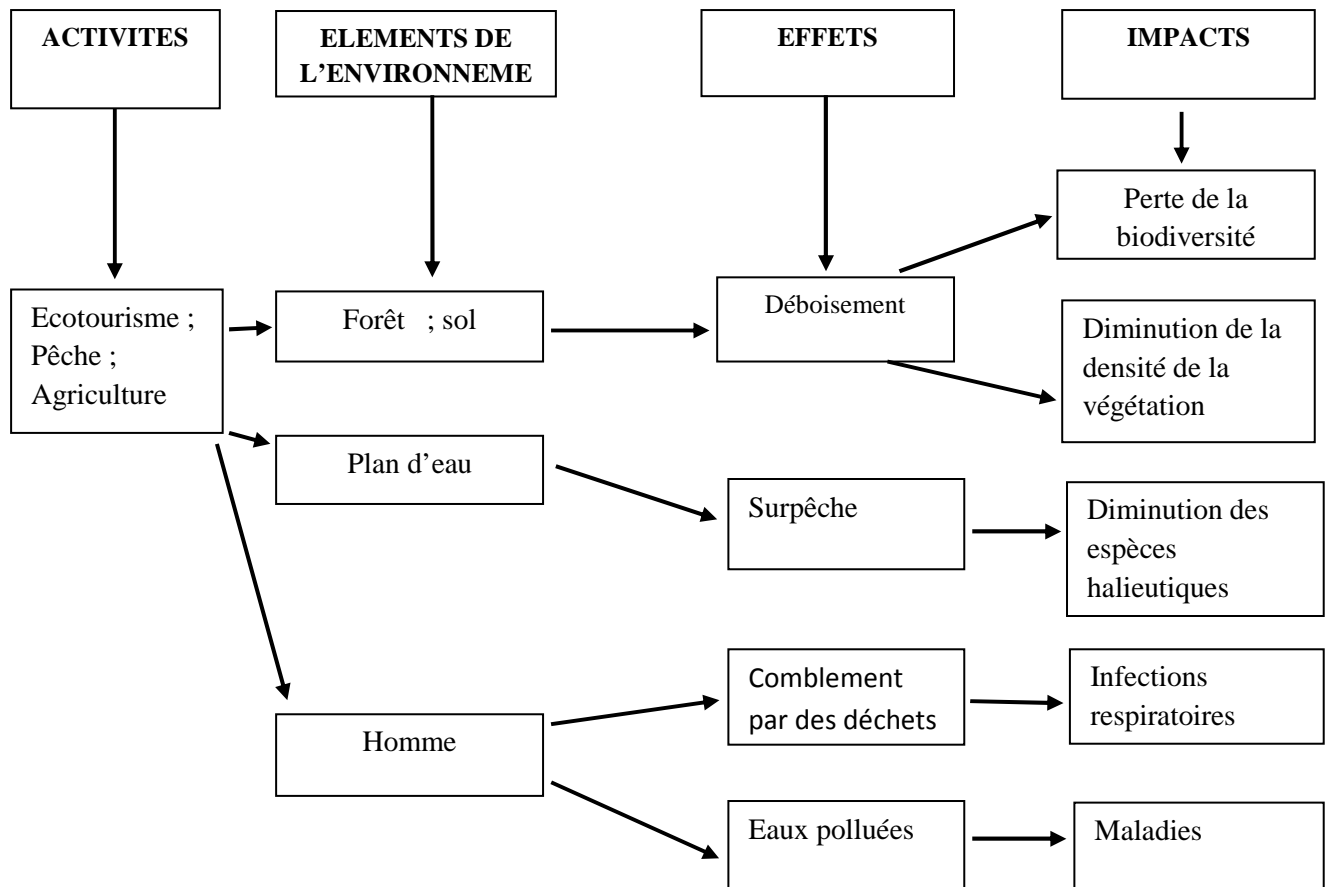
ACTIVITES

ELEMENTS DE L'ENVIRONNEME

EFFETS

IMPACTS

Perte de la biodiversité

Ecotourisme ; Pêche ; Agriculture

Forêt ; sol

Déboisement

Diminution de la densité de la végétation

Plan d'eau

Surpêche

Diminution des espèces halieutiques

Comblement par des déchets

Infections respiratoires

Homme

Eaux polluées

Maladies